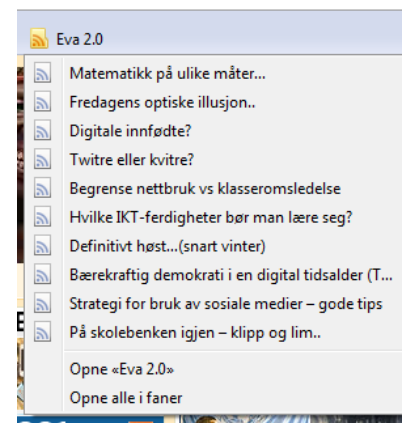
Eva 2.0

Matematikk på ulike måter...
Fredagens optiske illusjon..
Digitale innfødte?
Twitre eller kvitre?
Begrense nettbruk vs klasseromsledelse
Hvilke IKT-ferdigheter bør man lære seg?
Definitivt høst...(snart vinter)
Bærekraftig demokrati i en digital tidsalder (T...
Strategi for bruk av sosiale medier – gode tips
På skolebenken igjen – klipp og lim..

Opne «Eva 2.0»
Opne alle i faner